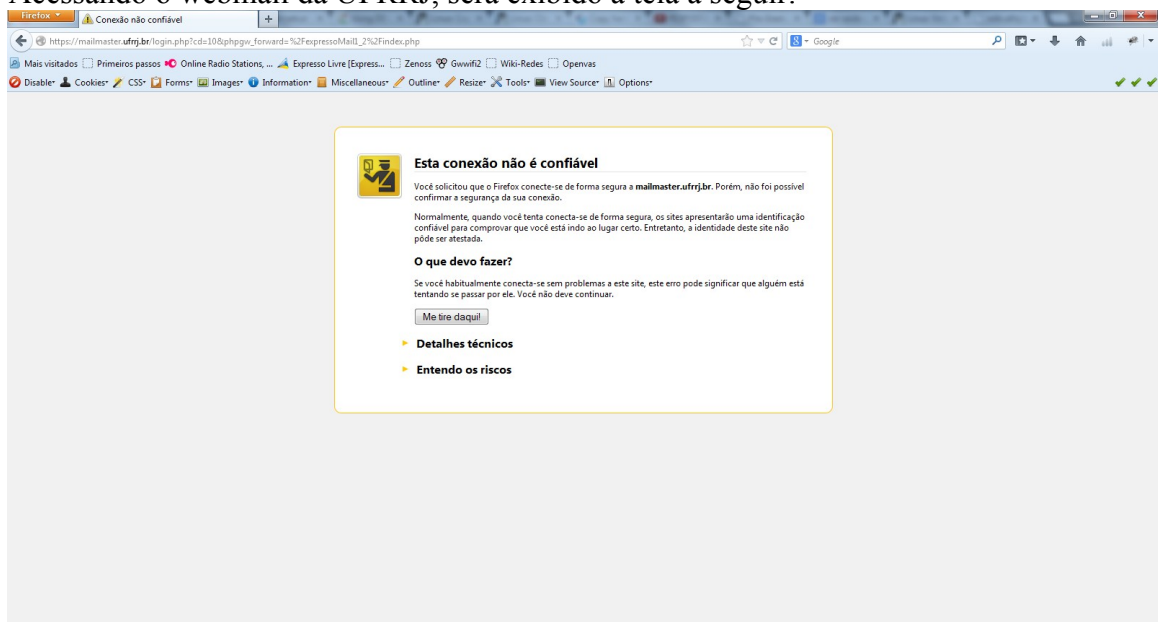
Acessando o Webmail da UFRRJ, será exibido a tela a seguir:

Firefox

Conexão não confiável

https://mailmaster.ufrrj.br/login.php?cd=10&phpgw_forward=%2FexpressoMail1_2%2Findex.php

Google

Mais visitados Primeiros passos Online Radio Stations, ... Expresso Livre [Express... Zenoss Gwwifi2 Wiki-Redes Openvas

Disable Cookies CSS Forms Images Information Miscellaneous Outline Resize Tools View Source Options

Esta conexão não é confiável

Você solicitou que o Firefox conecte-se de forma segura a **mailmaster.ufrrj.br**. Porém, não foi possível confirmar a segurança da sua conexão.

Normalmente, quando você tenta conecta-se de forma segura, os sites apresentarão uma identificação confiável para comprovar que você está indo ao lugar certo. Entretanto, a identidade deste site não pôde ser atestada.

O que devo fazer?

Se você habitualmente conecta-se sem problemas a este site, este erro pode significar que alguém está tentando se passar por ele. Você não deve continuar.

Me tire daqui!

Detalhes técnicos

Entendo os riscos